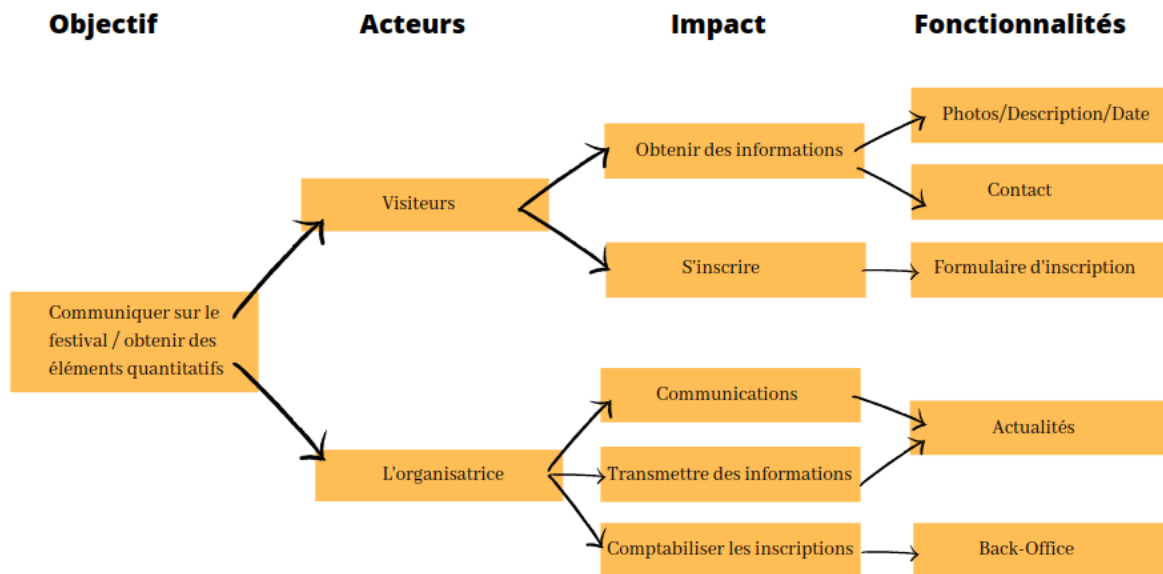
Objectif

Acteurs

Impact

Fonctionnalités

Communiquer sur le festival / obtenir des éléments quantitatifs

Visiteurs

L'organisatrice

Obtenir des informations

S'inscrire

Communications

Transmettre des informations

Comptabiliser les inscriptions

Photos/Description/Date

Contact

Formulaire d'inscription

Actualités

Back-Office